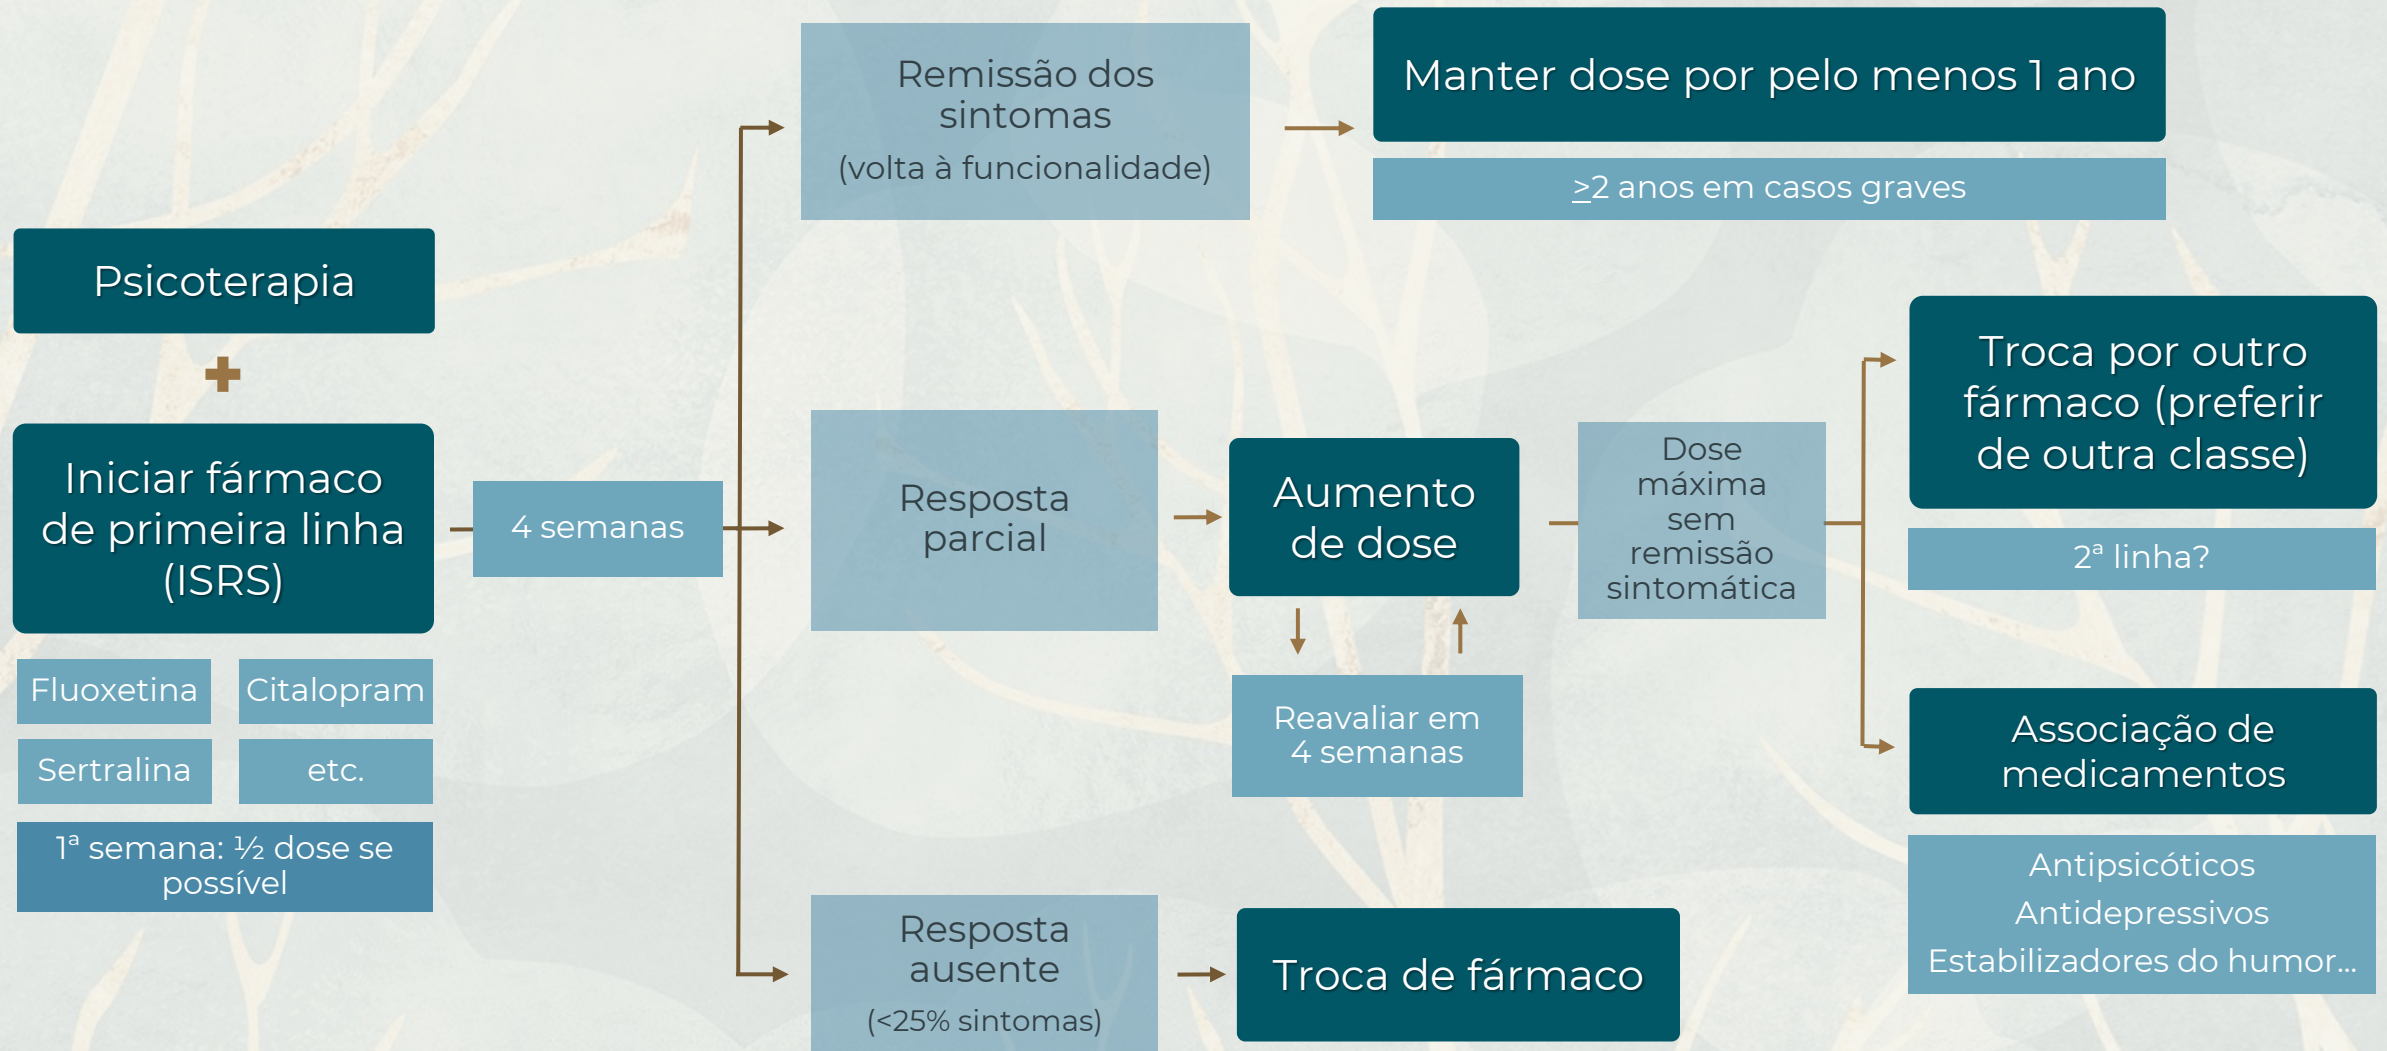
Psicoterapia

Iniciar fármaco de primeira linha (ISRS)

| Fluoxetina | Citalopram |
|---|---|
| Sertralina | etc. |

1ª semana: ½ dose se possível

4 semanas

Remissão dos sintomas
(volta à funcionalidade)

Manter dose por pelo menos 1 ano

$\geq$2 anos em casos graves

Resposta parcial

Aumento de dose

Reavaliar em 4 semanas

Dose máxima sem remissão sintomática

Troca por outro fármaco (preferir de outra classe)

2ª linha?

Associação de medicamentos

Antipsicóticos
Antidepressivos
Estabilizadores do humor...

Resposta ausente
(<25% sintomas)

Troca de fármaco